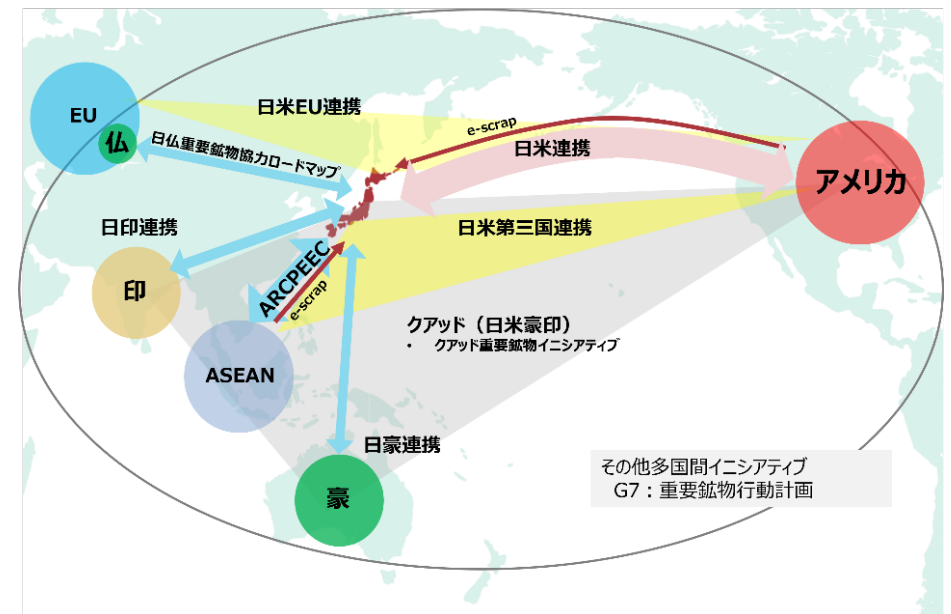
EU

仏

日米EU連携

日仏重要鉱物協力ロードマップ

e-scrap

日米連携

アメリカ

日印連携

日米第三国連携

印

ARCPEEC

e-scrap

クアッド（日米豪印）

• クアッド重要鉱物イニシアティブ

ASEAN

日豪連携

豪

その他多国間イニシアティブ
G7：重要鉱物行動計画